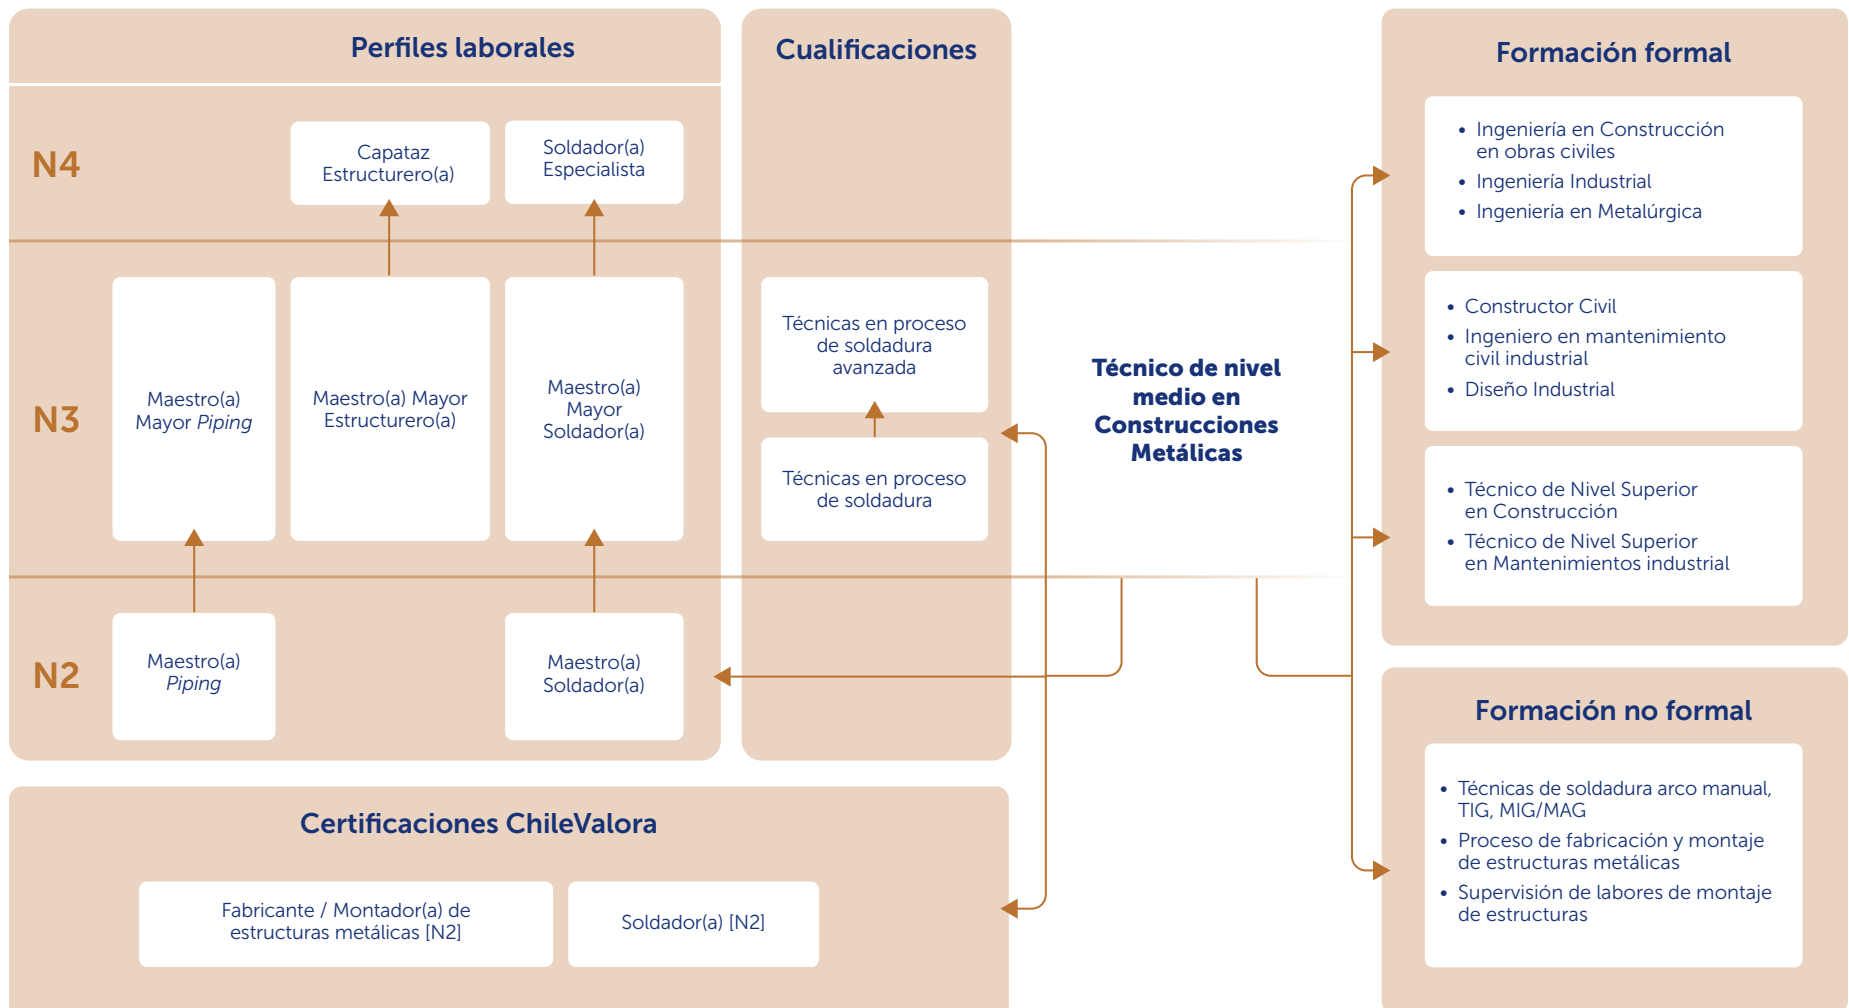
Perfiles laborales

Cualificaciones

Formación formal

N4

Capataz Estructurero(a)

Soldador(a) Especialista

• Ingeniería en Construcción en obras civiles
• Ingeniería Industrial
• Ingeniería en Metalúrgica

N3

Maestro(a) Mayor *Piping*

Maestro(a) Mayor Estructurero(a)

Maestro(a) Mayor Soldador(a)

Técnicas en proceso de soldadura avanzada

Técnicas en proceso de soldadura

Técnico de nivel medio en Construcciones Metálicas

• Constructor Civil
• Ingeniero en mantenimiento civil industrial
• Diseño Industrial

• Técnico de Nivel Superior en Construcción
• Técnico de Nivel Superior en Mantenimientos industrial

N2

Maestro(a) *Piping*

Maestro(a) Soldador(a)

Formación no formal

• Técnicas de soldadura arco manual, TIG, MIG/MAG
• Proceso de fabricación y montaje de estructuras metálicas
• Supervisión de labores de montaje de estructuras

Certificaciones ChileValora

Fabricante / Montador(a) de estructuras metálicas [N2]

Soldador(a) [N2]